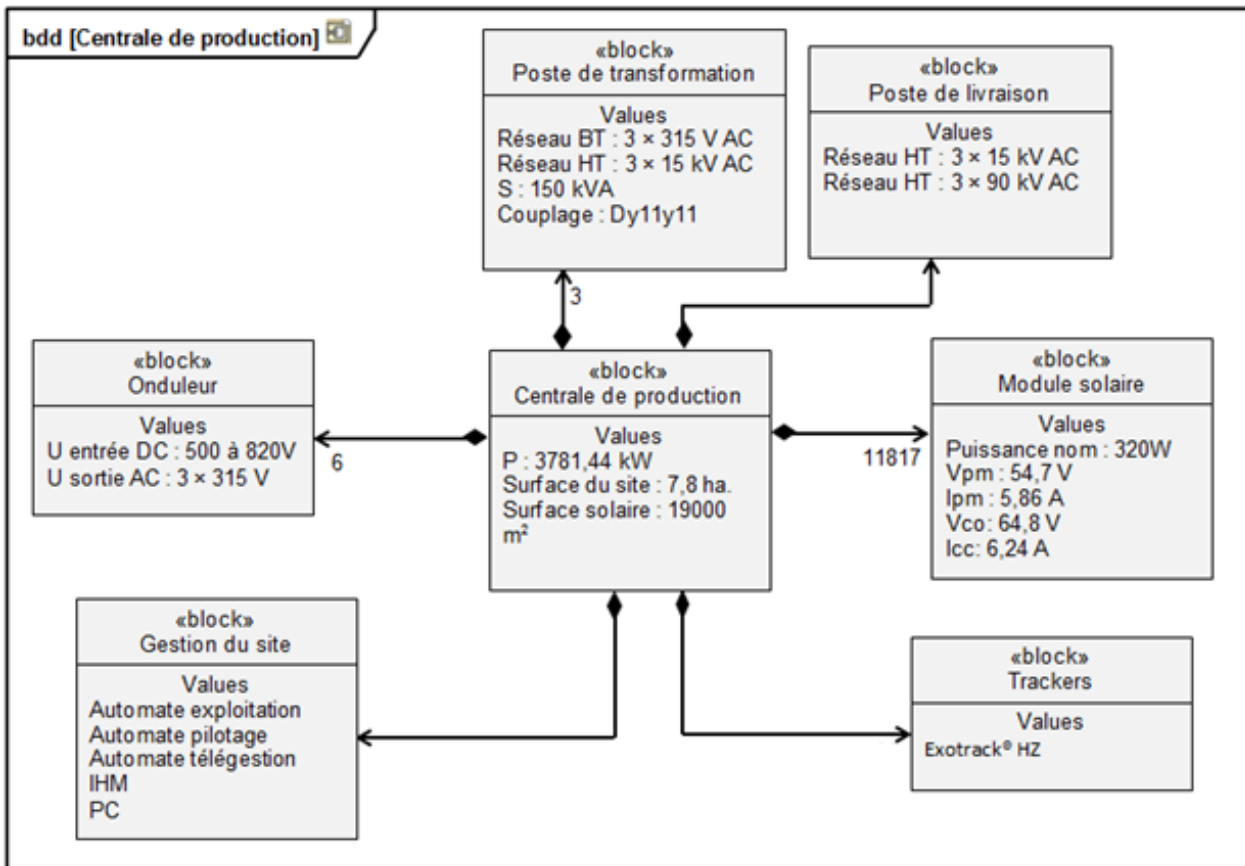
bdd [Centrale de production]

«block»
Poste de transformation

Values
Réseau BT : 3 × 315 V AC
Réseau HT : 3 × 15 kV AC
S : 150 kVA
Couplage : Dy11y11

«block»
Poste de livraison

Values
Réseau HT : 3 × 15 kV AC
Réseau HT : 3 × 90 kV AC

3

«block»
Onduleur

Values
U entrée DC : 500 à 820V
U sortie AC : 3 × 315 V

6

«block»
Centrale de production

Values
P : 3781,44 kW
Surface du site : 7,8 ha.
Surface solaire : 19000 m²

11817

«block»
Module solaire

Values
Puissance nom : 320W
Vpm : 54,7 V
Ipm : 5,86 A
Vco: 64,8 V
Icc: 6,24 A

«block»
Gestion du site

Values
Automate exploitation
Automate pilotage
Automate télégestion
IHM
PC

«block»
Trackers

Values
Exotrack® HZ